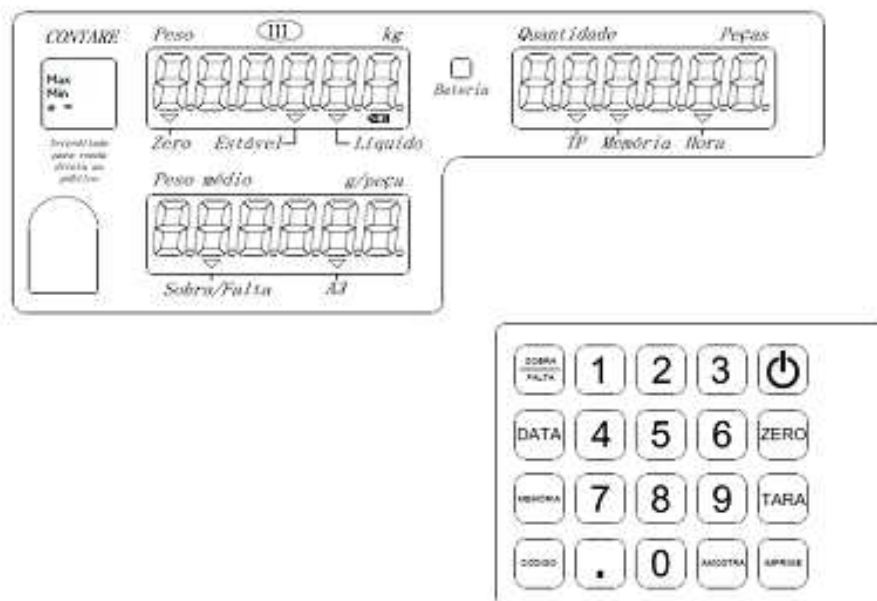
CONTARE

Max
Min
e =

Inutilidade para venda direta ao público

Peso
III
kg

Zero
Estável
Líquido

Bateria

Quantidade
Peças

TP
Memória
Hora

Peso médio
g/peça

Sobra/Falta
AJ

SOBRA
FALTA
1
2
3
DATA
4
5
6
ZERO
MEMÓRIA
7
8
9
TARA
CÓDIGO
.
0
AMOSTRA
IMPRIME